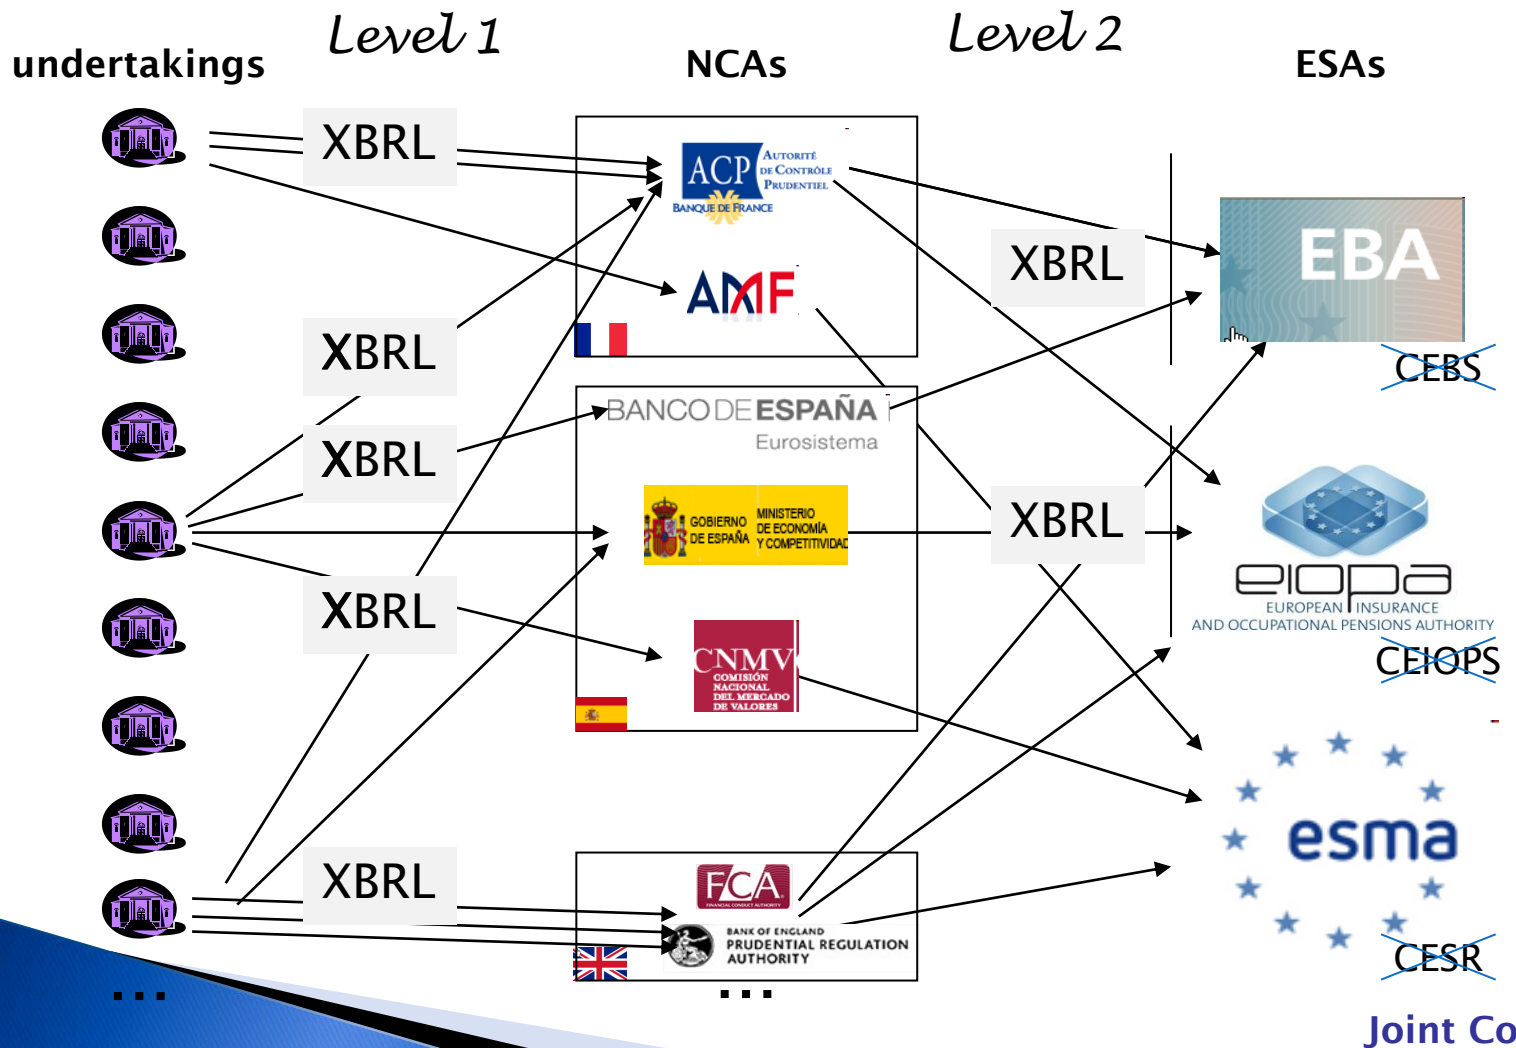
undertakings

Level 1

NCAs

Level 2

ESAs

XBRL

XBRL

XBRL

XBRL

XBRL

ACP AUTORITÉ DE CONTRÔLE PRUDENTIEL BANQUE DE FRANCE

AMF

BANCO DE ESPAÑA Eurosistema

GOBIERNO DE ESPAÑA MINISTERIO DE ECONOMÍA Y COMPETITIVIDAD

CNMV COMISIÓN NACIONAL DEL MERCADO DE VALORES

FCA FINANCIAL CONDUCT AUTHORITY

BANK OF ENGLAND PRUDENTIAL REGULATION AUTHORITY

XBRL

XBRL

EBA

CEBS

eiopa EUROPEAN INSURANCE AND OCCUPATIONAL PENSIONS AUTHORITY

CEIOPS

esma

CESR

...

...

Joint Co